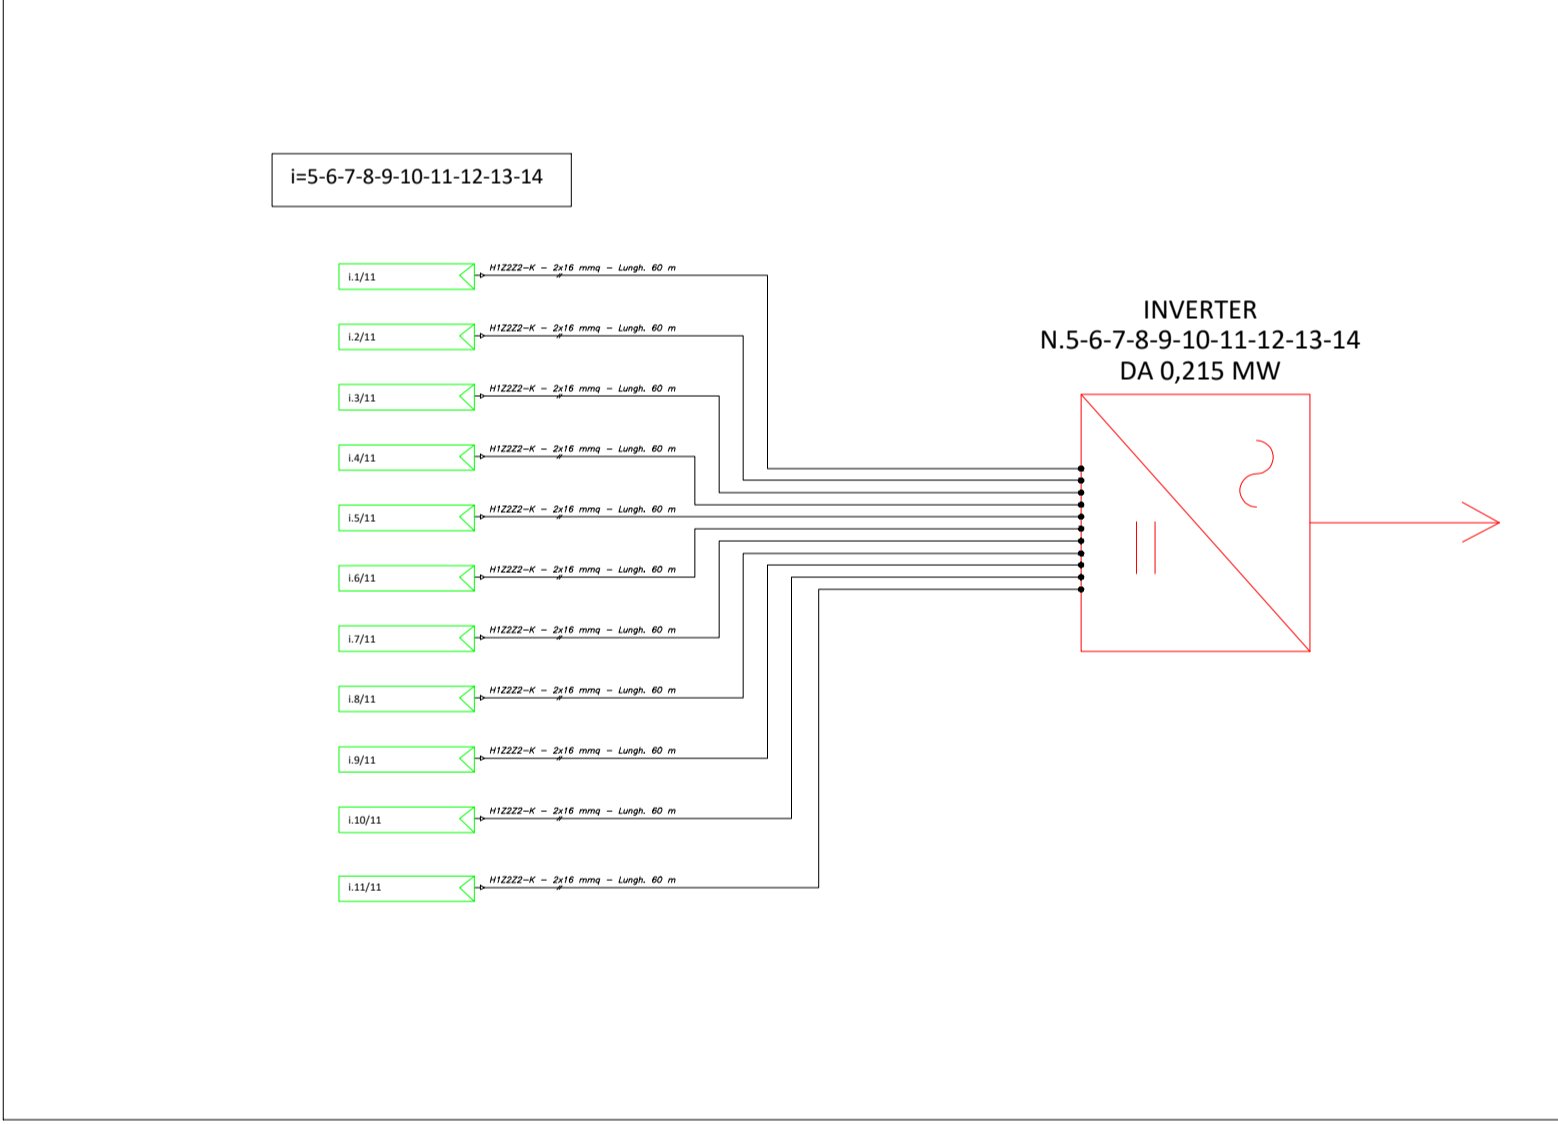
i=5-6-7-8-9-10-11-12-13-14

i.1/11
H1Z2Z2-K - 2x16 mmq - Lungh. 60 m

i.2/11
H1Z2Z2-K - 2x16 mmq - Lungh. 60 m

i.3/11
H1Z2Z2-K - 2x16 mmq - Lungh. 60 m

i.4/11
H1Z2Z2-K - 2x16 mmq - Lungh. 60 m

i.5/11
H1Z2Z2-K - 2x16 mmq - Lungh. 60 m

i.6/11
H1Z2Z2-K - 2x16 mmq - Lungh. 60 m

i.7/11
H1Z2Z2-K - 2x16 mmq - Lungh. 60 m

i.8/11
H1Z2Z2-K - 2x16 mmq - Lungh. 60 m

i.9/11
H1Z2Z2-K - 2x16 mmq - Lungh. 60 m

i.10/11
H1Z2Z2-K - 2x16 mmq - Lungh. 60 m

i.11/11
H1Z2Z2-K - 2x16 mmq - Lungh. 60 m

INVERTER
N.5-6-7-8-9-10-11-12-13-14
DA 0,215 MW